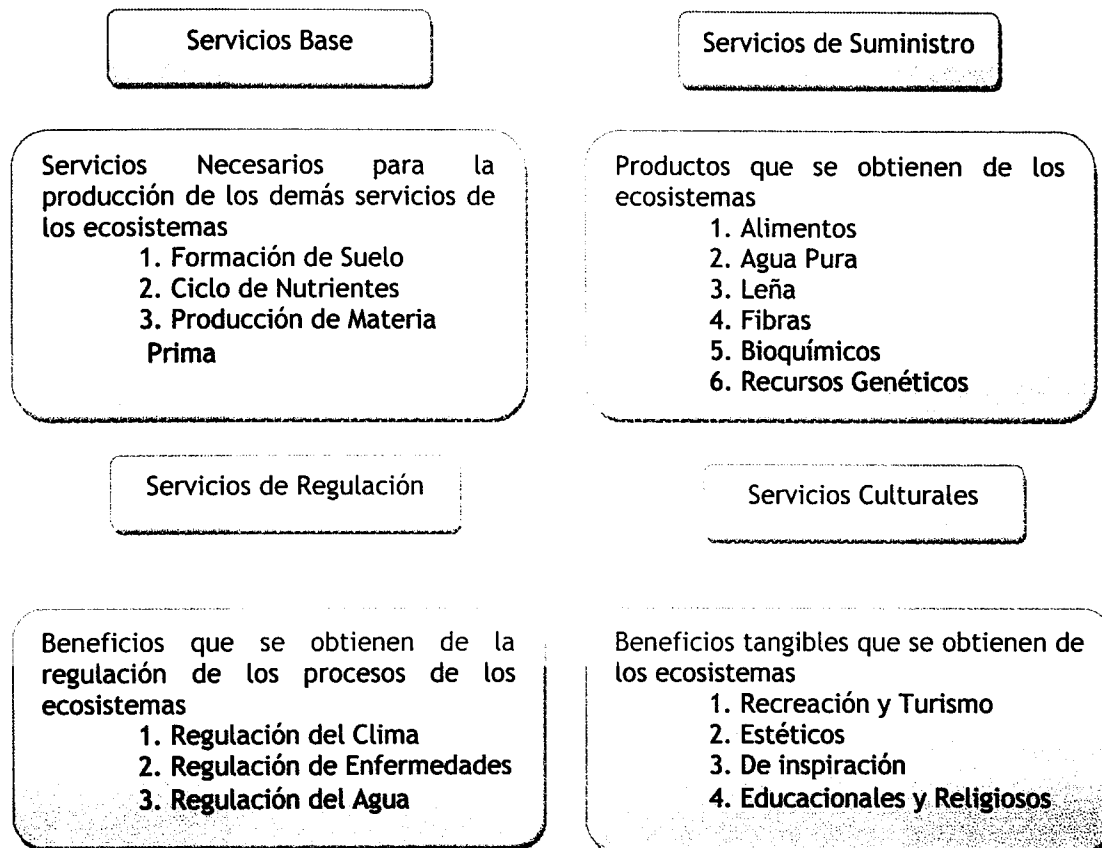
Servicios Base

Servicios de Suministro

Servicios Necesarios para la producción de los demás servicios de los ecosistemas
1. Formación de Suelo
2. Ciclo de Nutrientes
3. Producción de Materia Prima

Productos que se obtienen de los ecosistemas
1. Alimentos
2. Agua Pura
3. Leña
4. Fibras
5. Bioquímicos
6. Recursos Genéticos

Servicios de Regulación

Servicios Culturales

Beneficios que se obtienen de la regulación de los procesos de los ecosistemas
1. Regulación del Clima
2. Regulación de Enfermedades
3. Regulación del Agua

Beneficios tangibles que se obtienen de los ecosistemas
1. Recreación y Turismo
2. Estéticos
3. De inspiración
4. Educacionales y Religiosos